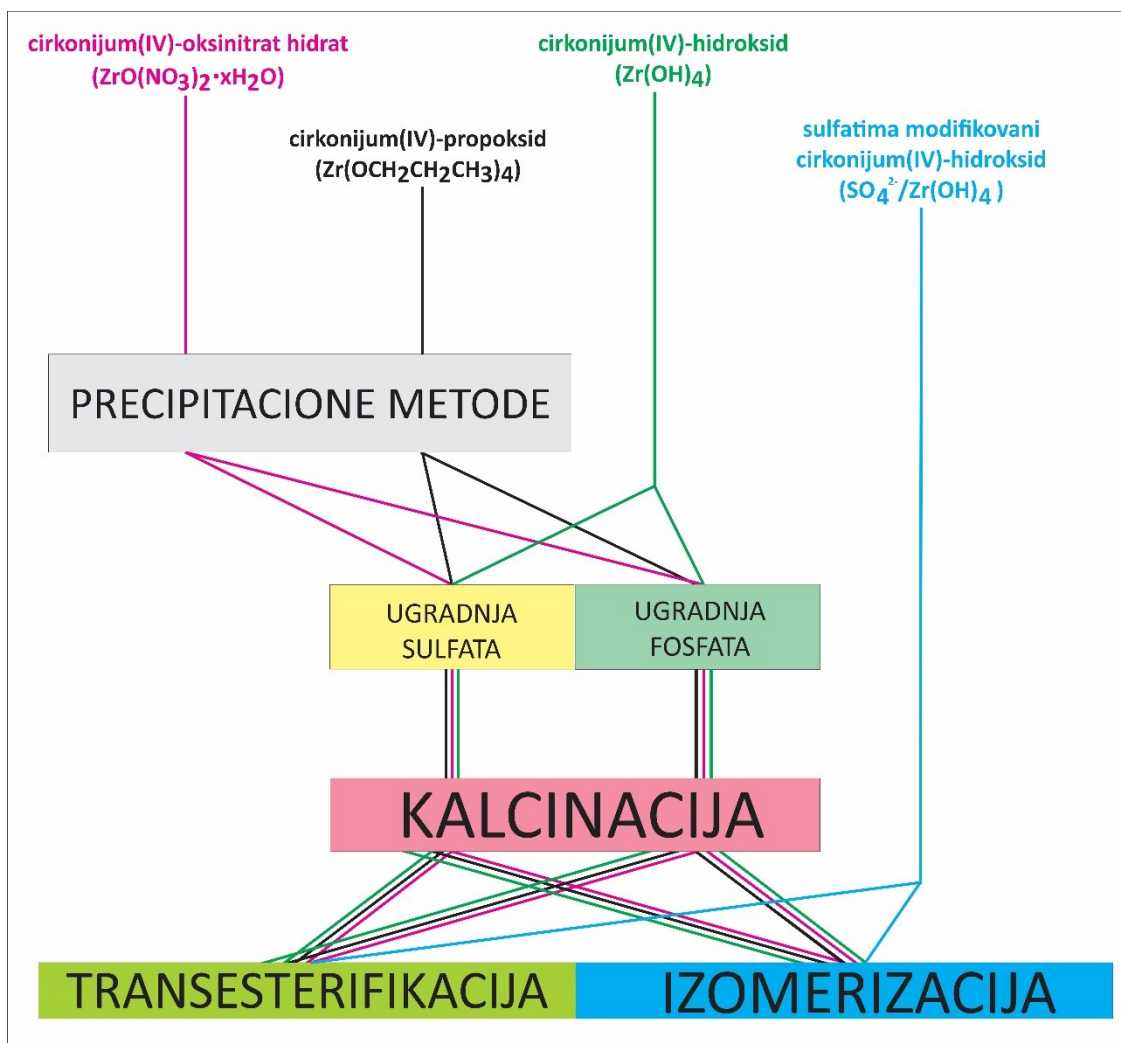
cirkonijum(IV)-oksinitrat hidrat
($ZrO(NO_3)_2 \cdot xH_2O$)

cirkonijum(IV)-hidroksid
($Zr(OH)_4$)

cirkonijum(IV)-propoksid
($Zr(OCH_2CH_2CH_3)_4$)

sulfatima modifikovani cirkonijum(IV)-hidroksid
($SO_4^{2-}/Zr(OH)_4$)

PRECIPITACIONE METODE

UGRADNJA SULFATA

UGRADNJA FOSFATA

KALCINACIJA

TRANSESTERIFIKACIJA

IZOMERIZACIJA